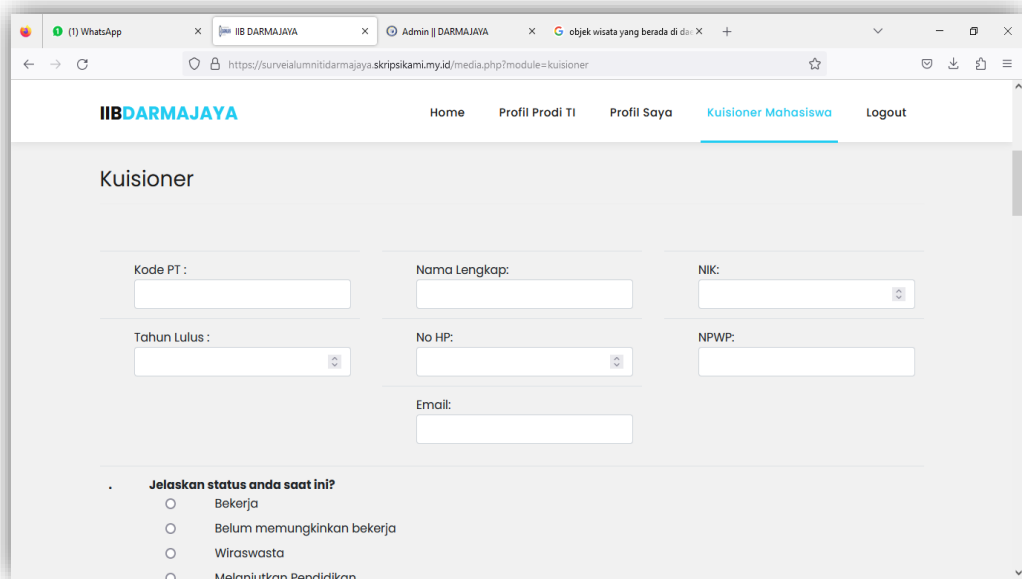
(1) WhatsApp
IIB DARMAJAYA
Admin || DARMAJAYA
objek wisata yang berada di da
https://surveialumnitidarmajaya.skripsikami.my.id/media.php?module=kuisioner

IIBDARMAJAYA
Home
Profil Prodi TI
Profil Saya
Kuisioner Mahasiswa
Logout

Kuisioner

Kode PT :
Nama Lengkap:
NIK:
Tahun Lulus :
No HP:
NPWP:
Email:

. Jelaskan status anda saat ini?
Bekerja
Belum memungkinkan bekerja
Wiraswasta
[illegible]